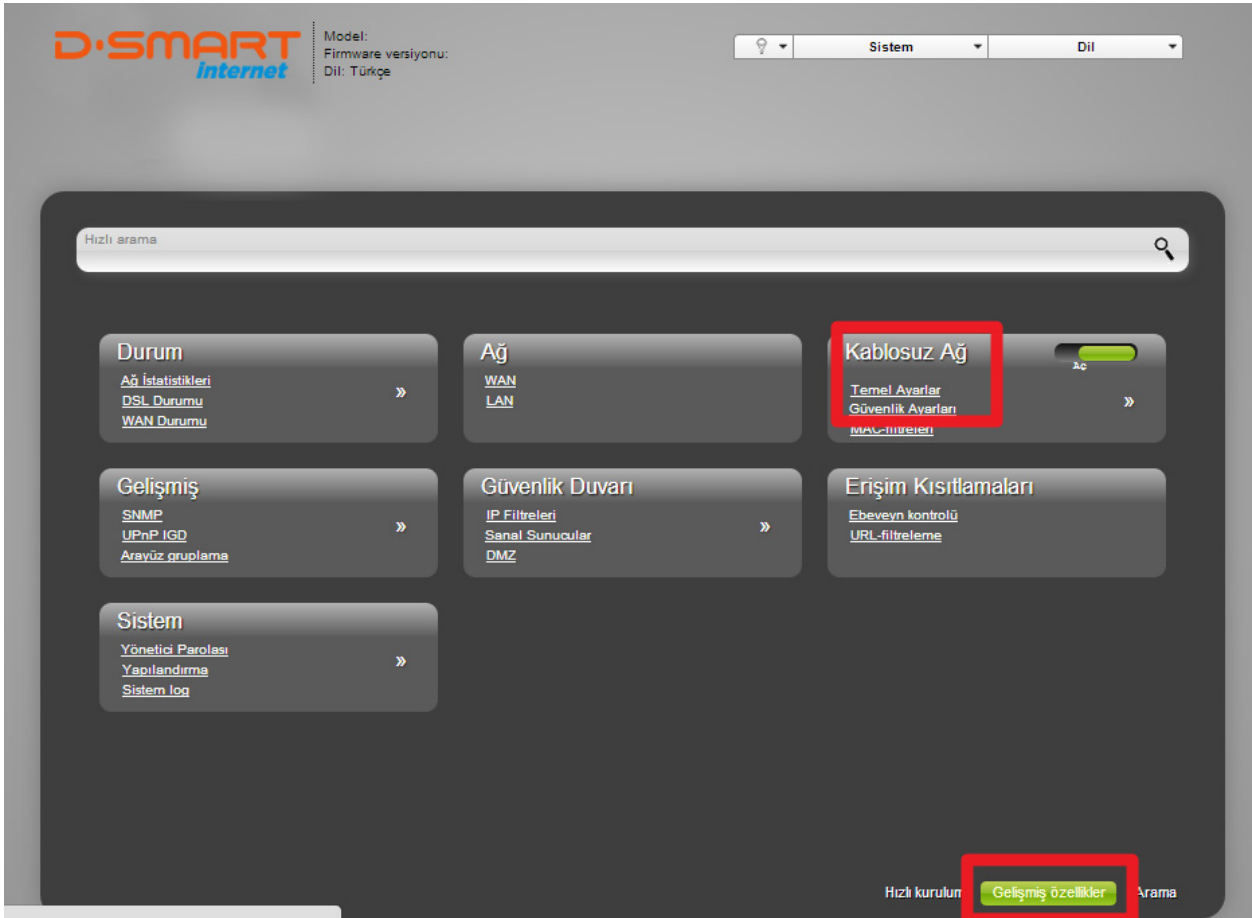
D·SMART internet

Model:
Firmware versiyonu:
Dil: Türkçe

Sistem
Dil

Hızlı arama

Durum
Ağ İstatistikleri
DSL Durumu
WAN Durumu
»

Ağ
WAN
LAN

Kablosuz Ağ
Aç
Temel Ayarlar
Güvenlik Ayarları
MAC-filtreleri
»

Gelişmiş
SNMP
UPnP IGD
Arayüz gruplama
»

Güvenlik Duvarı
IP Filtreleri
Sanal Sunucular
DMZ
»

Erişim Kısıtlamaları
Ebeveyn kontrolü
URL-filtreleme

Sistem
Yönetici Parolası
Yapılandırma
Sistem log
»

Hızlı kurulum
Gelişmiş özellikler
Arama